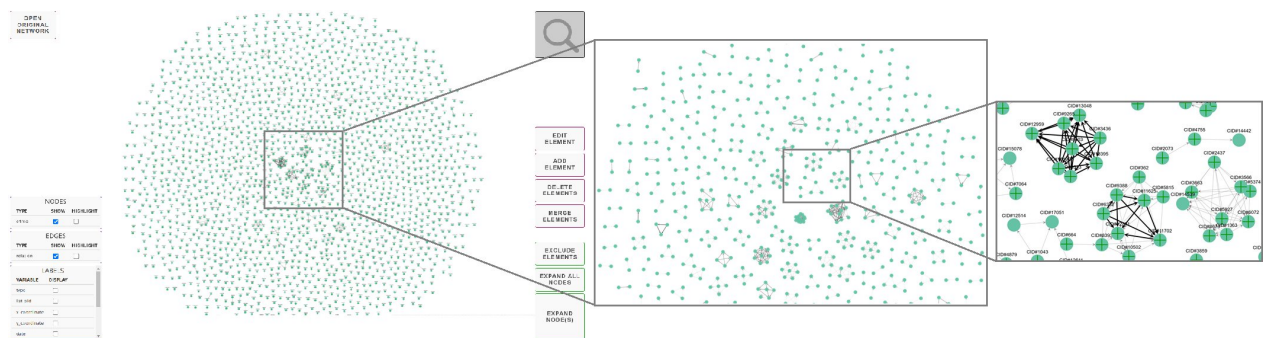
OPEN ORIGINAL NETWORK

NODES

| TYPE | SHOW | HIGHLIGHT |
|---|---|---|
| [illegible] | ☑ | ☐ |

EDGES

| TYPE | SHOW | HIGHLIGHT |
|---|---|---|
| relation | ☑ | ☐ |

LABELS

| VARIABLE | DISPLAY |
|---|---|
| type | ☐ |
| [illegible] | ☐ |
| x_coordinate | ☐ |
| y_coordinate | ☐ |
| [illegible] | ☐ |

EDIT ELEMENT

ADD ELEMENT

DELETE ELEMENTS

MERGE ELEMENTS

EXCLUDE ELEMENTS

EXPAND ALL NODES

EXPAND NODE(S)

CID#13048 CID#12959 CID#8089 CID#3436 CID#4706 CID#14442 CID#15078 CID#2073 CID#2437 CID#305 CID#352 CID#7064 CID#9386 CID#8815 CID#3063 CID#3566 CID#5374 CID#12514 CID#17051 CID#11625 CID#6027 CID#8272 CID#1702 CID#1363 CID#1043 CID#10502 CID#3859 CID#6879 CID#664 CID#8935